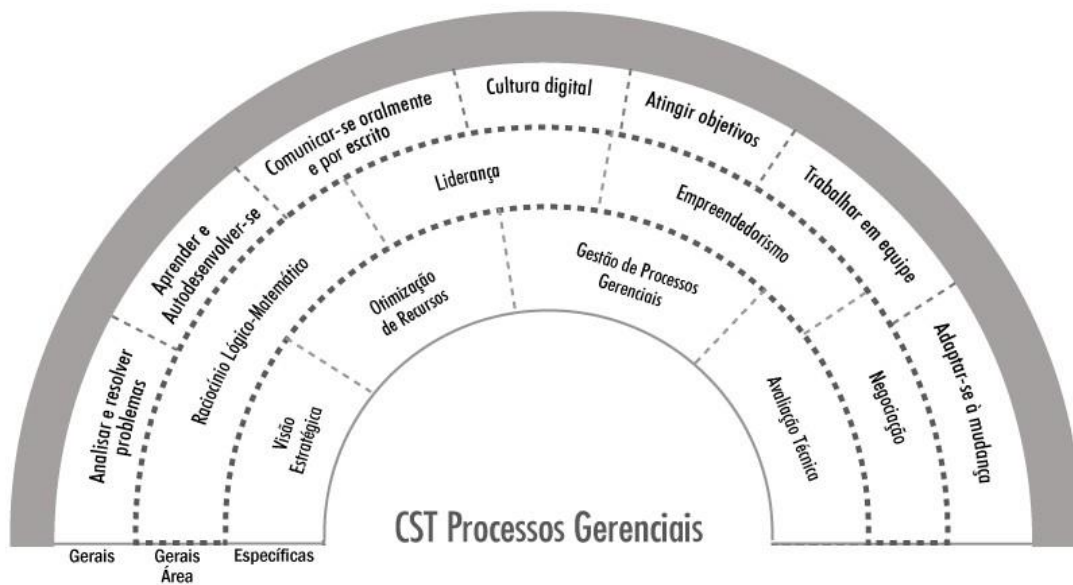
Analisar e resolver problemas

Aprender e Autodesenvolver-se

Comunicar-se oralmente e por escrito

Cultura digital

Atingir objetivos

Trabalhar em equipe

Adaptar-se à mudança

Raciocínio Lógico-Matemático

Liderança

Empreendedorismo

Negociação

Visão Estratégica

Otimização de Recursos

Gestão de Processos Gerenciais

Avaliação Técnica

CST Processos Gerenciais

Gerais

Gerais Área

Específicas